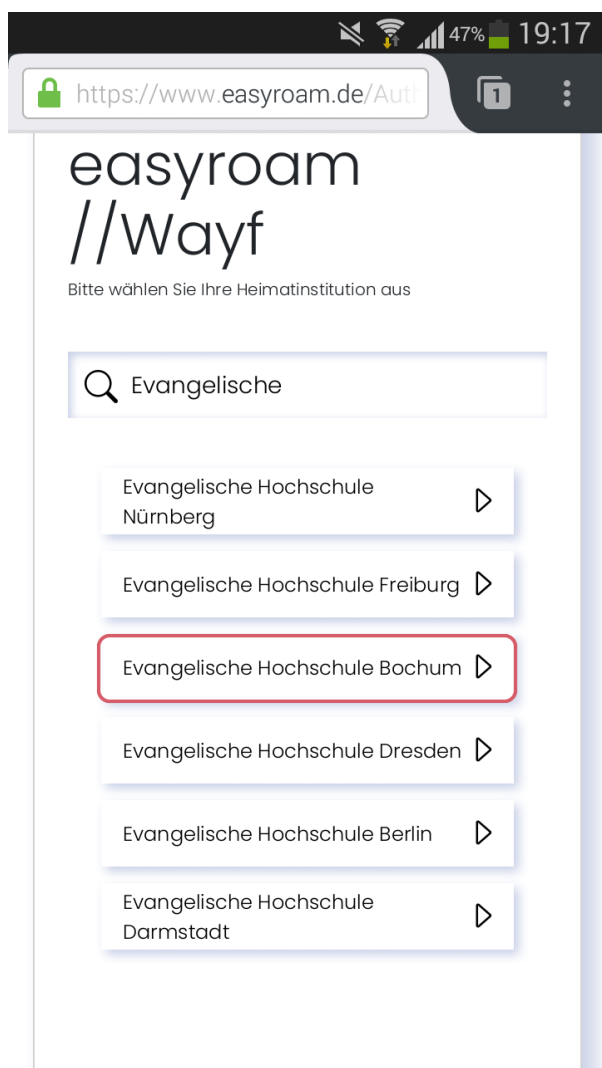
47% 19:17

https://www.easyroam.de/Auth

1

easyroam //Wayf

Bitte wählen Sie Ihre Heimatinstitution aus

Evangelische

Evangelische Hochschule Nürnberg

Evangelische Hochschule Freiburg

Evangelische Hochschule Bochum

Evangelische Hochschule Dresden

Evangelische Hochschule Berlin

Evangelische Hochschule Darmstadt